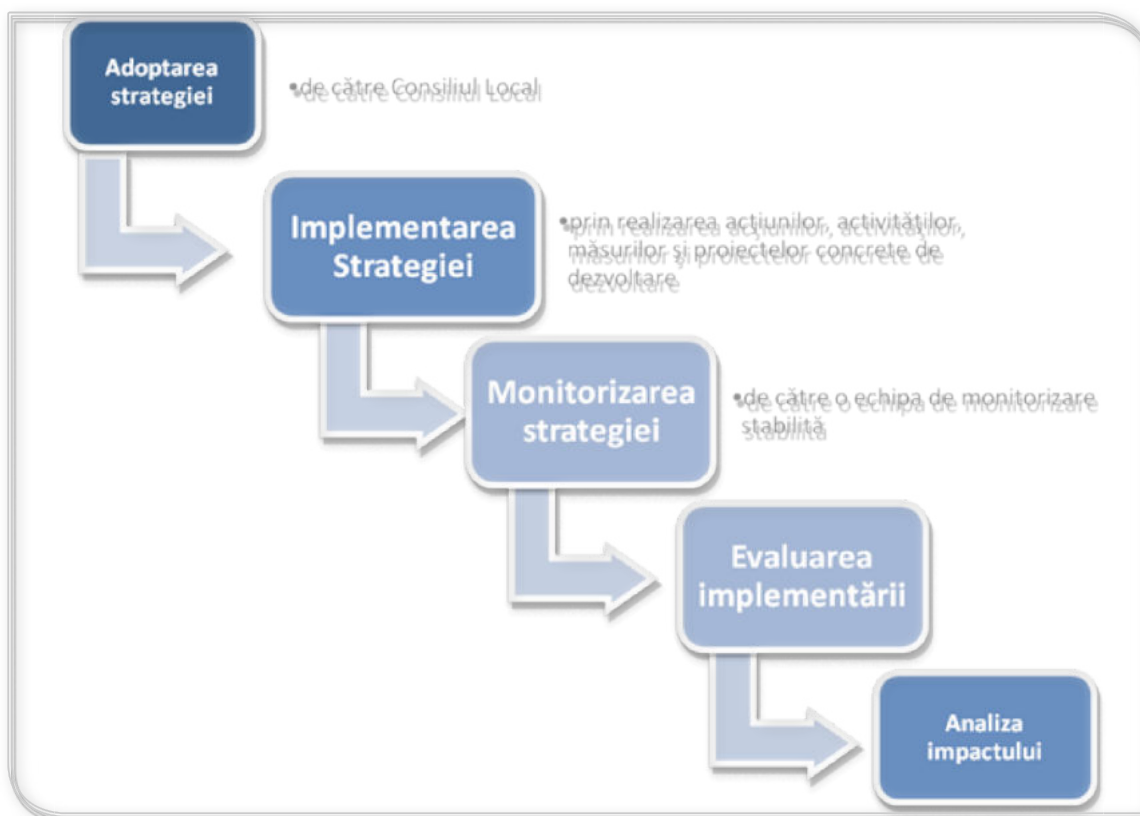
Adoptarea strategiei

•de către Consiliul Local

Implementarea Strategiei

•prin realizarea actiunilor, activităților, măsurilor și proiectelor concrete de dezvoltare

Monitorizarea strategiei

•de către o echipa de monitorizare stabilită

Evaluarea implementării

Analiza impactului